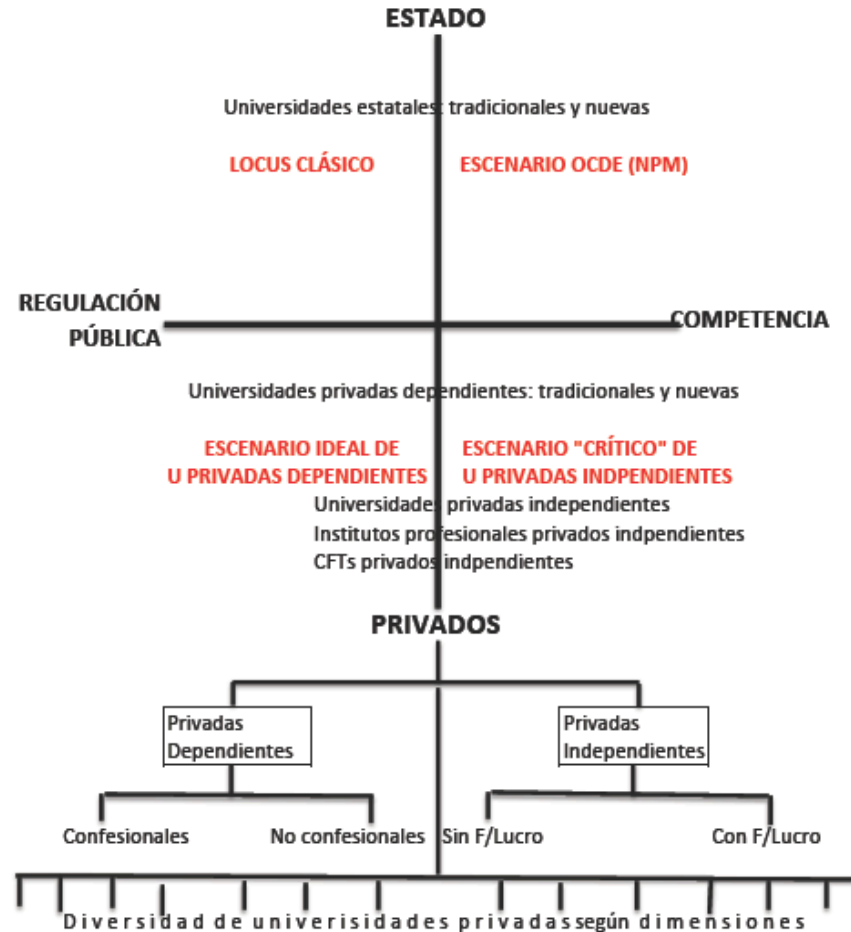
ESTADO

Universidades estatales: tradicionales y nuevas

LOCUS CLÁSICO

ESCENARIO OCDE (NPM)

REGULACIÓN PÚBLICA

COMPETENCIA

Universidades privadas dependientes: tradicionales y nuevas

ESCENARIO IDEAL DE U PRIVADAS DEPENDIENTES

ESCENARIO "CRÍTICO" DE U PRIVADAS INDPENDIENTES

Universidades privadas independientes
Institutos profesionales privados indpendientes
CFTs privados indpendientes

PRIVADOS

Privadas Dependientes

Privadas Independientes

Confesionales

No confesionales

Sin F/Lucro

Con F/Lucro

Diversidad de univerisidades privadas según dimensiones